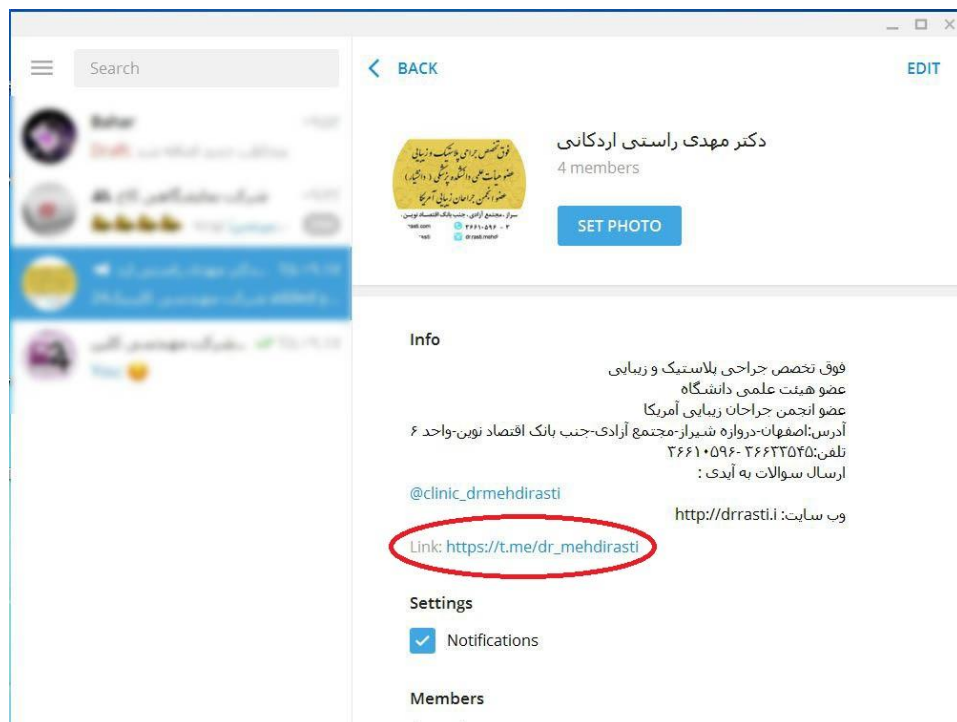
Search

Bahar

Draft:

BACK

EDIT

دکتر مهدی راستی اردکانی
4 members

SET PHOTO

Info

فوق تخصص جراحی پلاستیک و زیبایی
عضو هیئت علمی دانشگاه
عضو انجمن جراحان زیبایی آمریکا
آدرس:اصفهان-دروازه شیراز-مجتمع آزادی-جنب بانک اقتصاد نوین-واحد ۶
تلفن:۳۶۶۲۳۵۴۵- ۳۶۶۱۰۵۹۶
ارسال سوالات به آیدی :
@clinic_drmehdirasti
وب سایت: http://drrasti.i

Link: https://t.me/dr_mehdirasti

Settings

Notifications

Members